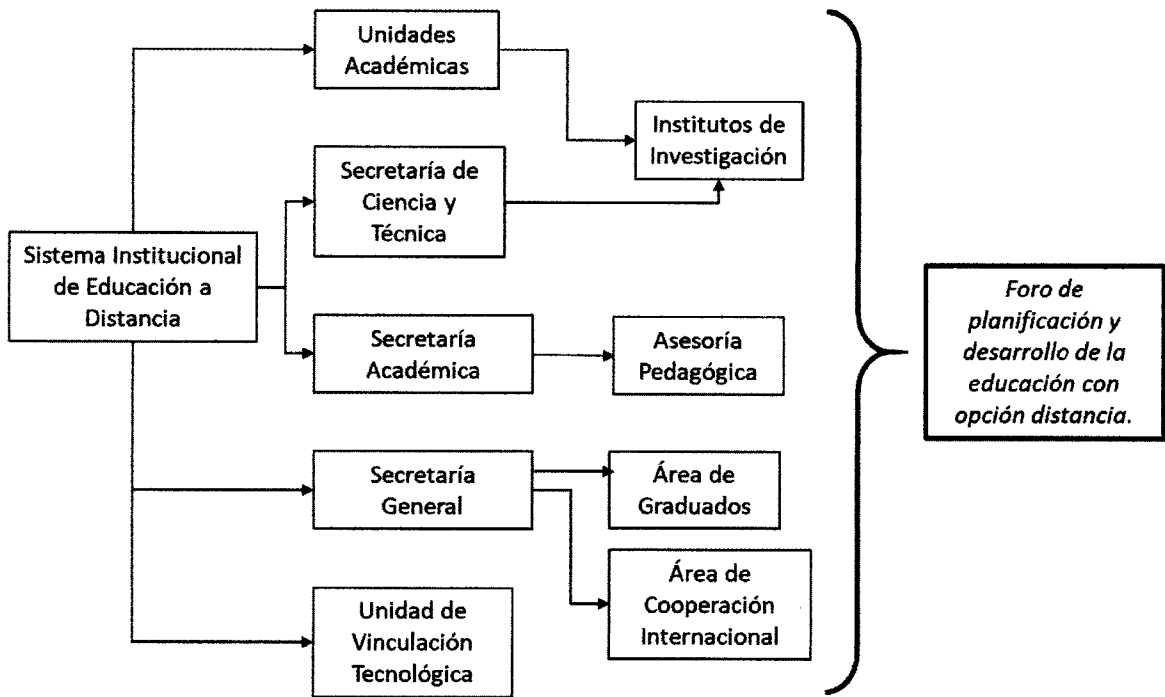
Sistema Institucional de Educación a Distancia

Unidades Académicas

Institutos de Investigación

Secretaría de Ciencia y Técnica

Secretaría Académica

Asesoría Pedagógica

Secretaría General

Área de Graduados

Área de Cooperación Internacional

Unidad de Vinculación Tecnológica

*Foro de planificación y desarrollo de la educación con opción distancia.*